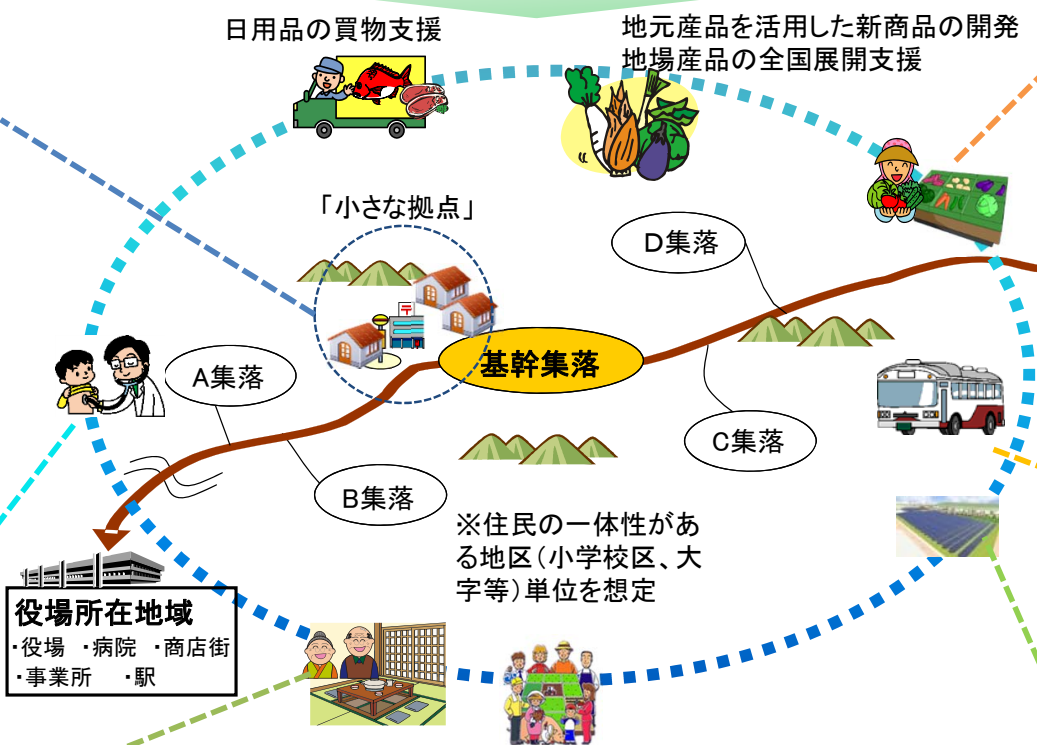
日用品の買物支援

地元産品を活用した新商品の開発
地場産品の全国展開支援

「小さな拠点」

D集落

A集落

基幹集落

C集落

B集落

※住民の一体性がある地区（小学校区、大字等）単位を想定

役場所在地域
・役場　・病院　・商店街
・事業所　・駅